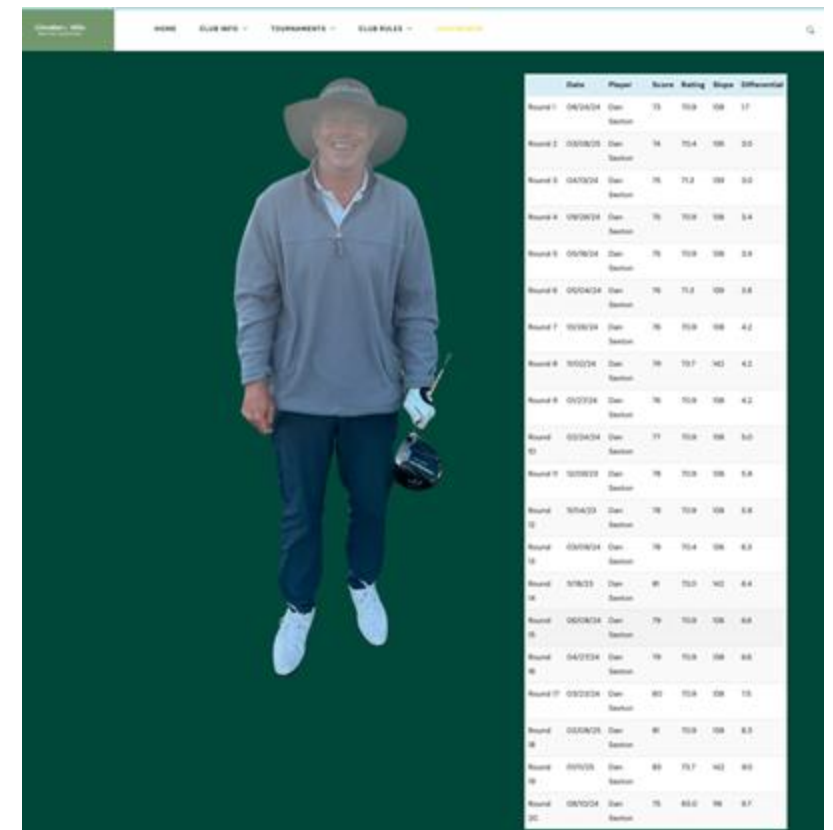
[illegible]

HOME CLUB INFO TOURNAMENTS CLUB RULES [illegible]

| | Date | Player | Score | Rating | Slope | Differential |
|---|---|---|---|---|---|---|
| Round 1 | 04/24/24 | Dan Sexton | 73 | 70.9 | 108 | 1.7 |
| Round 2 | 03/08/25 | Dan Sexton | 74 | 70.4 | 106 | 3.5 |
| Round 3 | 04/13/24 | Dan Sexton | 75 | 71.2 | 109 | 3.0 |
| Round 4 | 09/26/24 | Dan Sexton | 75 | 70.9 | 108 | 3.4 |
| Round 5 | 05/16/24 | Dan Sexton | 75 | 70.9 | 108 | 3.4 |
| Round 6 | 05/04/24 | Dan Sexton | 76 | 71.2 | 109 | 3.8 |
| Round 7 | 10/26/24 | Dan Sexton | 76 | 70.9 | 108 | 4.2 |
| Round 8 | 11/02/24 | Dan Sexton | 79 | 73.7 | 142 | 4.2 |
| Round 9 | 01/27/24 | Dan Sexton | 76 | 70.9 | 108 | 4.2 |
| Round 10 | 02/24/24 | Dan Sexton | 77 | 70.9 | 108 | 5.0 |
| Round 11 | 12/08/23 | Dan Sexton | 78 | 70.9 | 108 | 5.8 |
| Round 12 | 11/04/23 | Dan Sexton | 78 | 70.9 | 108 | 5.8 |
| Round 13 | 03/08/24 | Dan Sexton | 78 | 70.4 | 106 | 6.3 |
| Round 14 | 11/18/23 | Dan Sexton | 81 | 73.0 | 142 | 6.4 |
| Round 15 | 06/08/24 | Dan Sexton | 79 | 70.9 | 108 | 6.6 |
| Round 16 | 04/27/24 | Dan Sexton | 79 | 70.9 | 108 | 6.6 |
| Round 17 | 03/23/24 | Dan Sexton | 80 | 70.9 | 108 | 7.5 |
| Round 18 | 02/08/25 | Dan Sexton | 81 | 70.9 | 108 | 8.3 |
| Round 19 | 01/11/25 | Dan Sexton | 83 | 73.7 | 142 | 8.0 |
| Round 20 | 08/10/24 | Dan Sexton | 75 | 63.0 | 98 | 8.7 |